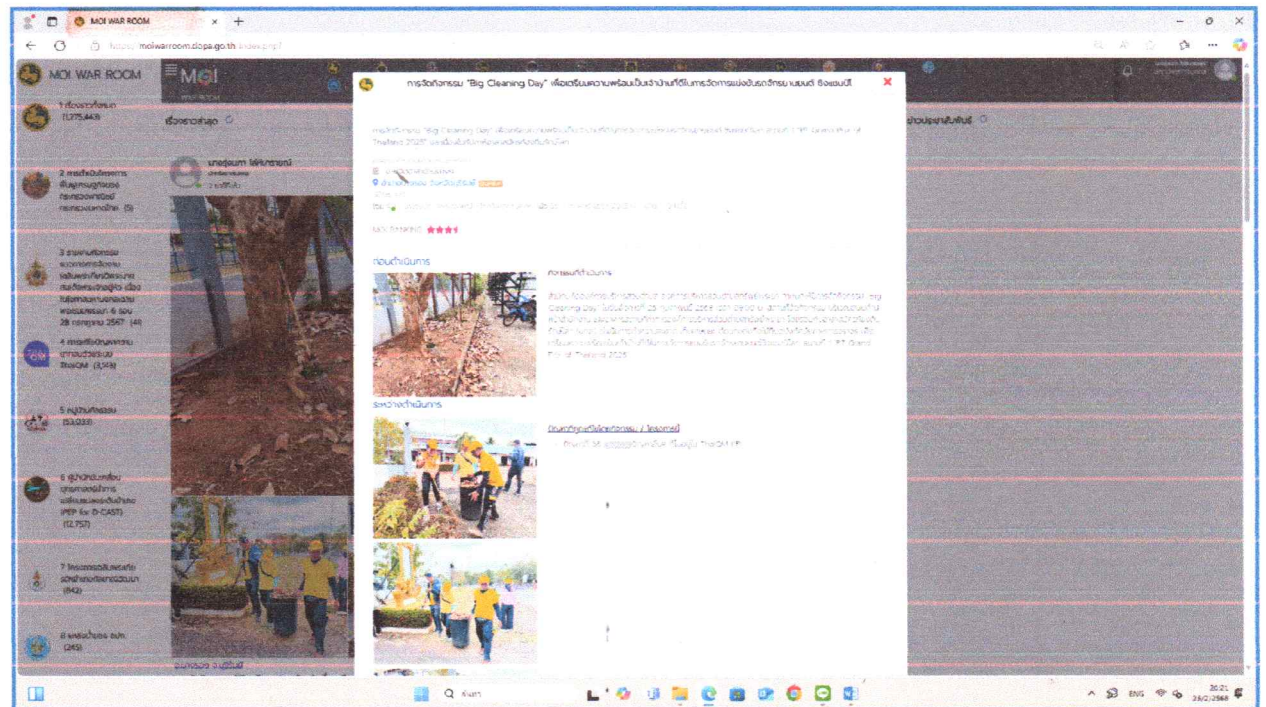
MOI WAR ROOM
https://moiwarroom.dopa.go.th/index.php

MOI WAR ROOM

1 เรื่องราวทั้งหมด (1,275,443)
2 การขับเคลื่อนการพัฒนาคุณภาพชีวิต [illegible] (5)
3 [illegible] 28 กรกฎาคม 2567 (4)
4 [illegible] ThaiQM (3,149)
5 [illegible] (53,033)
6 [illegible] (PEP for D-CAST) (12,757)
7 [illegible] (842)
8 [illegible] (245)

เรื่องราวล่าสุด
ข่าวประชาสัมพันธ์

การจัดกิจกรรม "Big Cleaning Day" เพื่อเตรียมความพร้อมเป็นเจ้าบ้านที่ดีในการจัดการแข่งขันรถจักรยานยนต์ ชิงแชมป์โลก

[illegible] Thailand 2025 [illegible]

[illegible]

ก่อนดำเนินการ
ระหว่างดำเนินการ

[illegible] Big Cleaning Day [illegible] Prix of Thailand 2025

ปัญหาวิกฤตที่จัดกิจกรรม / โครงการ

Q ค้นหา

ENG 20:21 28/2/2568